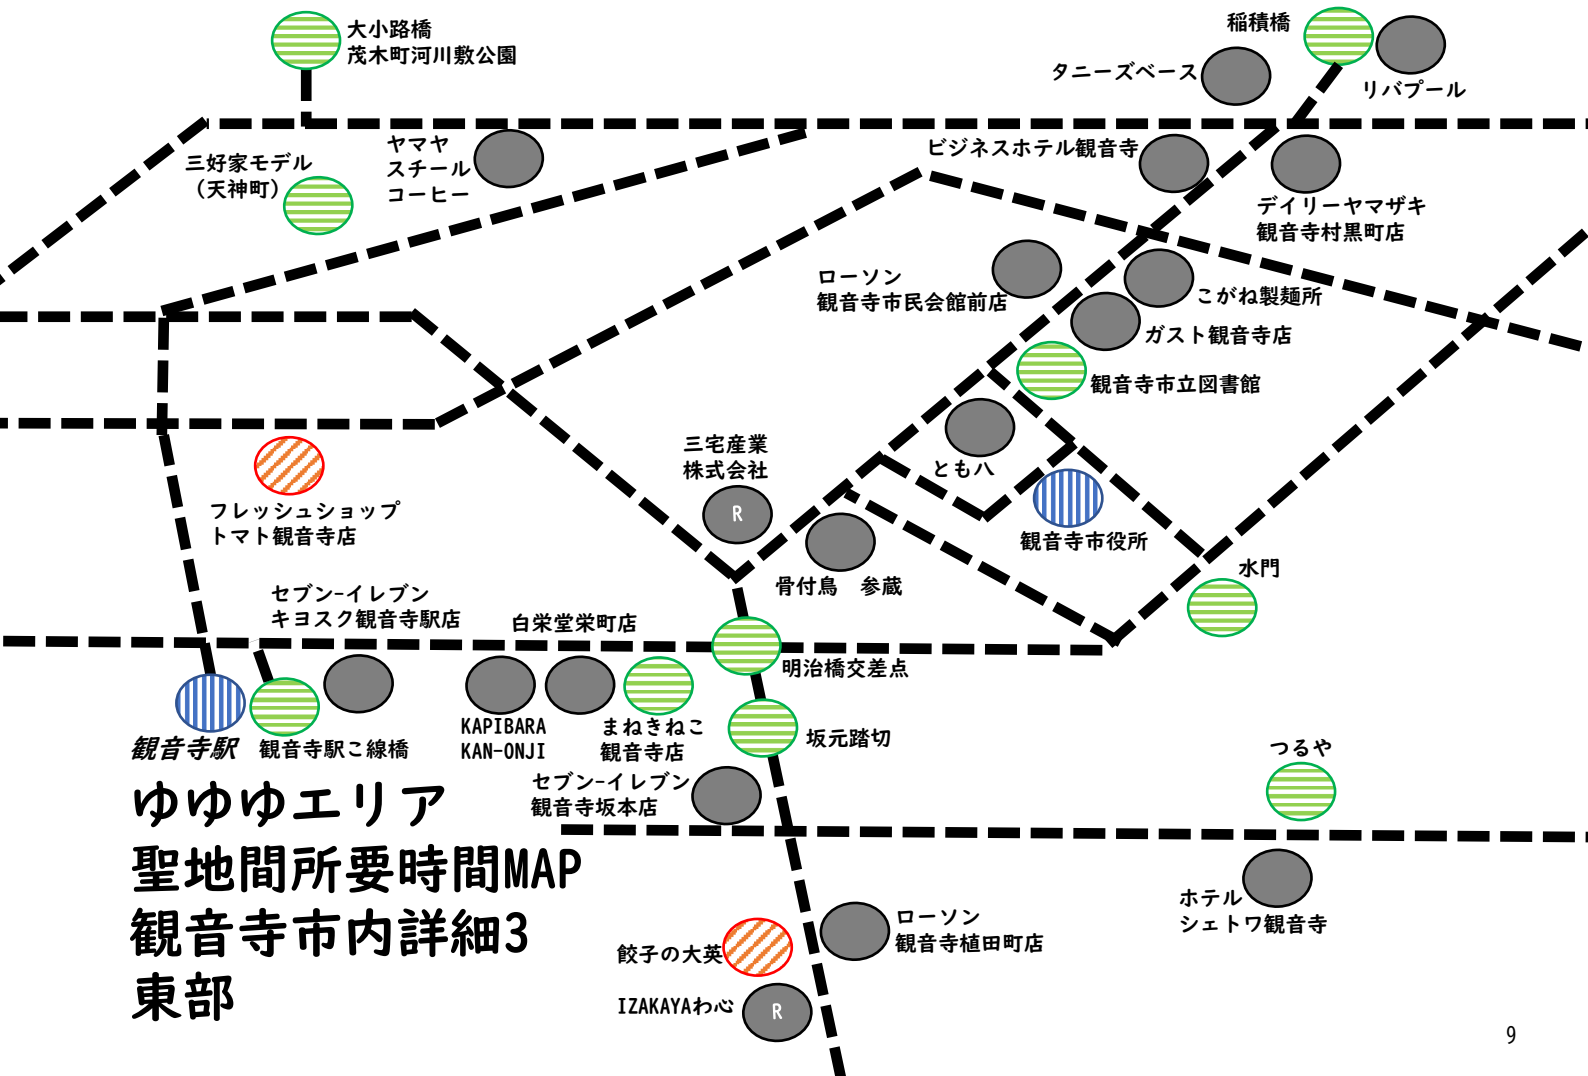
大小路橋
茂木町河川敷公園

稲積橋

タニーズベース

リバプール

ヤマヤ
スチール
コーヒー

三好家モデル
（天神町）

ビジネスホテル観音寺

デイリーヤマザキ
観音寺村黒町店

ローソン
観音寺市民会館前店

こがね製麺所

ガスト観音寺店

観音寺市立図書館

ともハ

三宅産業
株式会社

R

フレッシュショップ
トマト観音寺店

観音寺市役所

骨付鳥　参蔵

水門

セブン-イレブン
キヨスク観音寺駅店

白栄堂栄町店

明治橋交差点

観音寺駅　観音寺駅こ線橋

KAPIBARA
KAN-ONJI

まねきねこ
観音寺店

坂元踏切

つるや

セブン-イレブン
観音寺坂本店

ゆゆゆエリア
聖地間所要時間MAP
観音寺市内詳細3
東部

ホテル
シェトワ観音寺

ローソン
観音寺植田町店

餃子の大英

IZAKAYAわ心

R

9